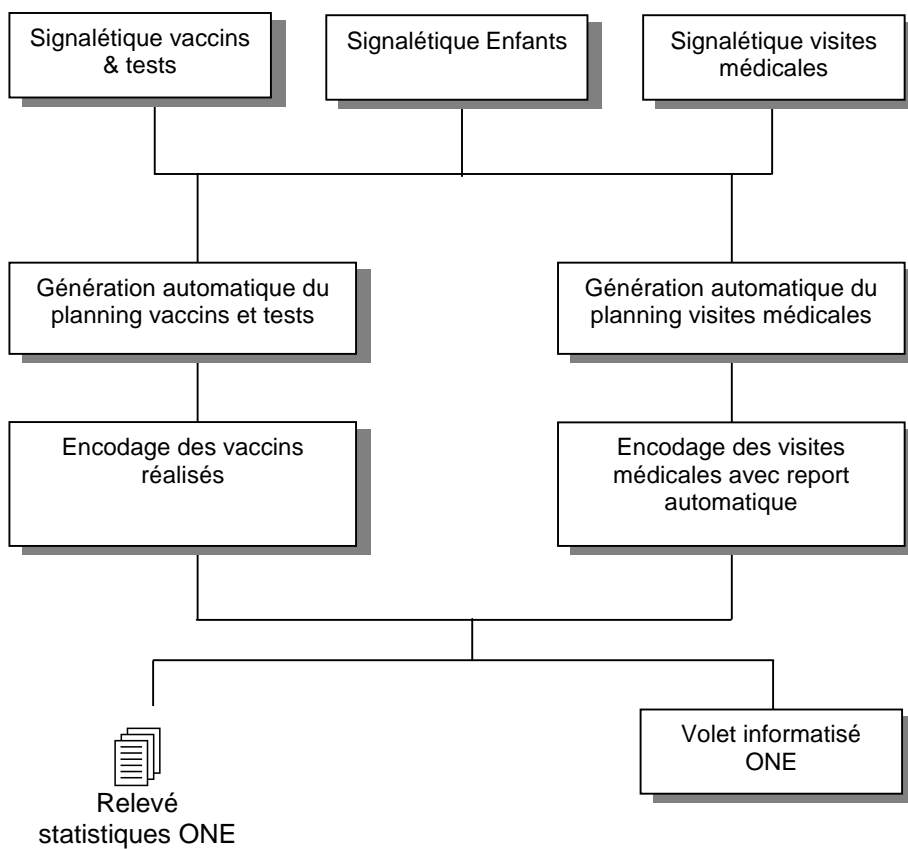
Signalétique vaccins & tests

Signalétique Enfants

Signalétique visites médicales

Génération automatique du planning vaccins et tests

Génération automatique du planning visites médicales

Encodage des vaccins réalisés

Encodage des visites médicales avec report automatique

Relevé statistiques ONE

Volet informatisé ONE